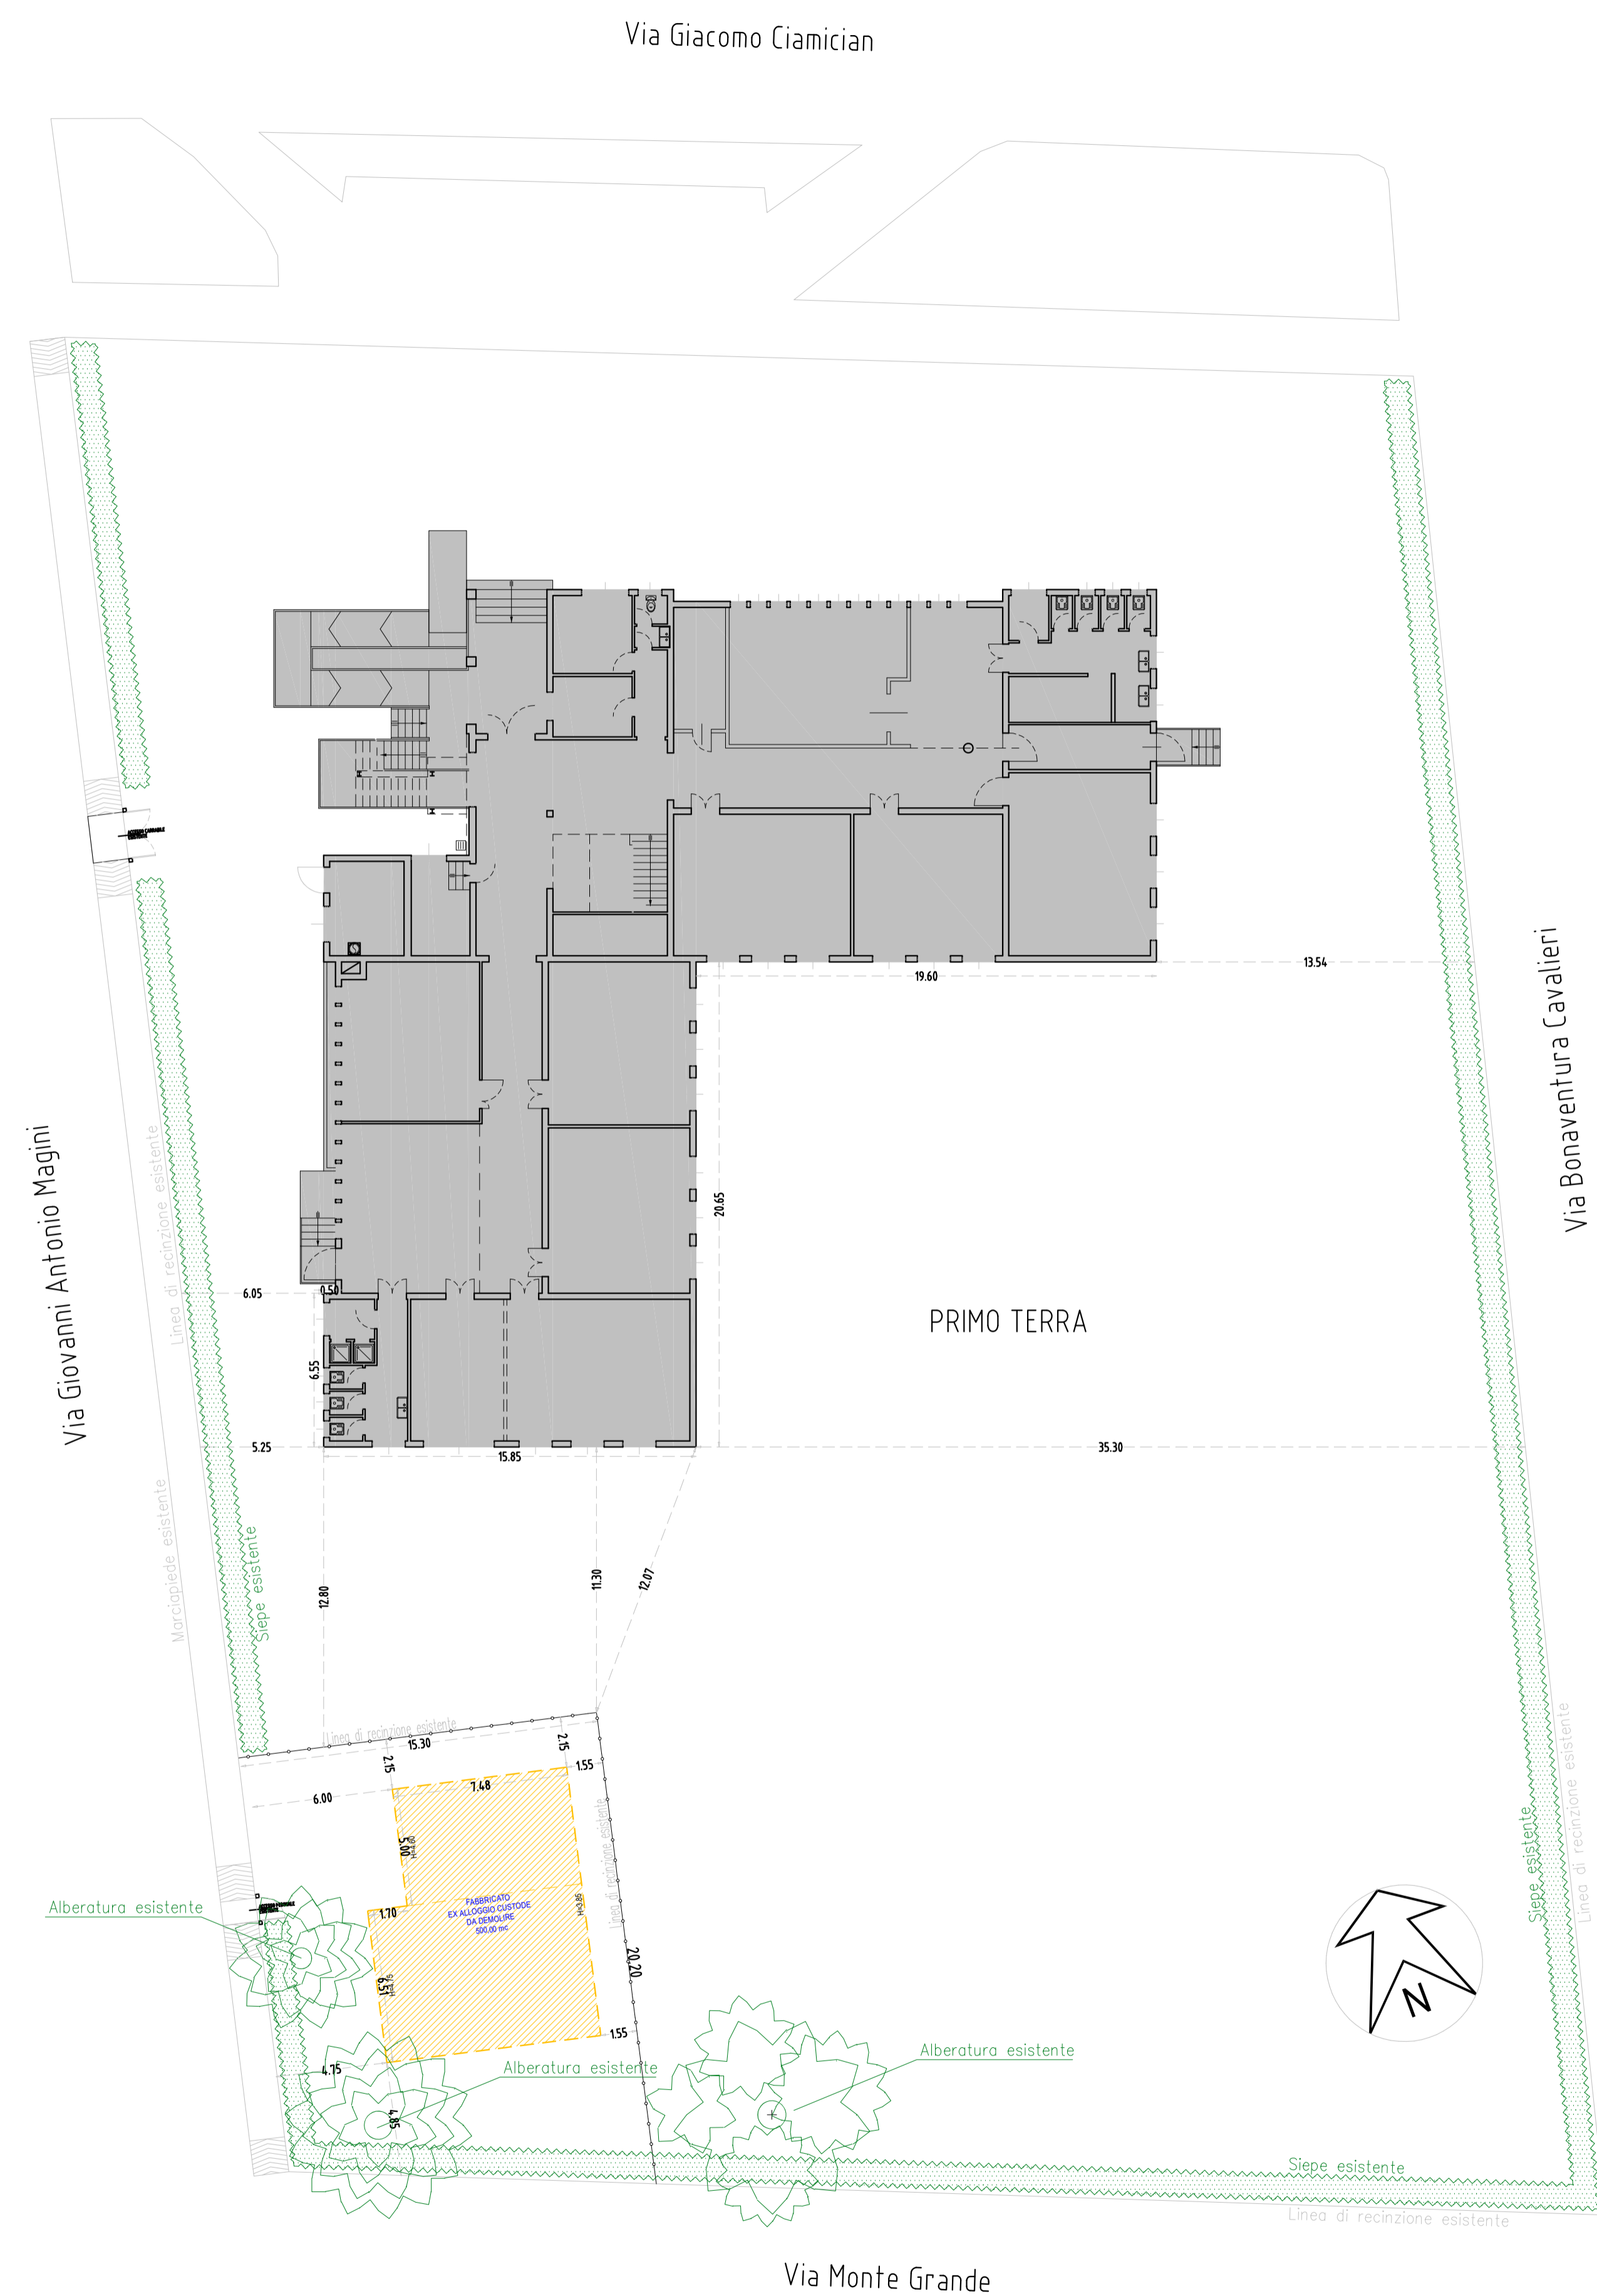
Via Giacomo Ciamician

Via Giovanni Antonio Magini

Via Bonaventura Cavalieri

Via Monte Grande

PRIMO TERRA

19.60
13.54
20.65
6.05
0.50
6.55
5.25
15.85
35.30
12.80
11.30
12.07

Linea di recinzione esistente
Marciapiede esistente
Siepe esistente

Linea di recinzione esistente
15.30
2.15
2.15
1.55
6.00
7.48
5.00
1.70
FABBRICATO
EX ALLOGGIO CUSTODE
DA DEMOLIRE
500,00 mc
6.51
20.20
1.55
4.75
4.85

Alberatura esistente
Alberatura esistente
Alberatura esistente

Linea di recinzione esistente
Siepe esistente
Siepe esistente
Linea di recinzione esistente

N